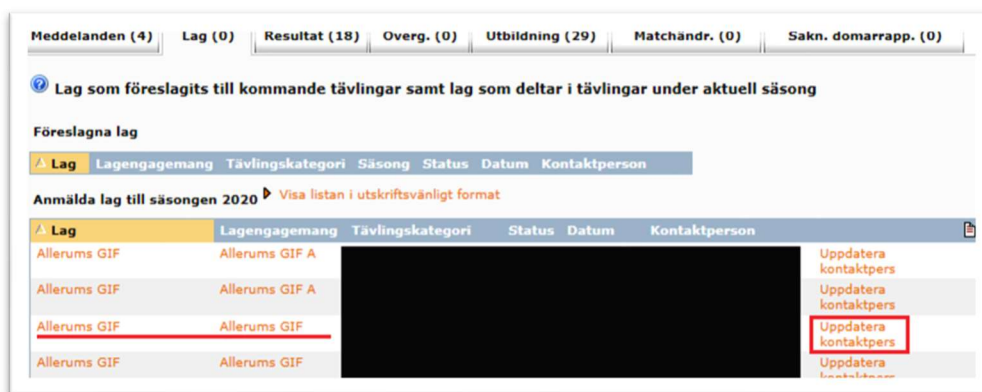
Meddelanden (4) | Lag (0) | Resultat (18) | Överg. (0) | Utbildning (29) | Matchändr. (0) | Sakn. domarrapp. (0)

Lag som föreslagits till kommande tävlingar samt lag som deltar i tävlingar under aktuell säsong

Föreslagna lag

| Lag | Lagengagemang | Tävlingskategori | Säsong | Status | Datum | Kontaktperson |
|---|---|---|---|---|---|---|

Anmälda lag till säsongen 2020 Visa listan i utskriftsvänligt format

| Lag | Lagengagemang | Tävlingskategori | Status | Datum | Kontaktperson | |
|---|---|---|---|---|---|---|
| Allerums GIF | Allerums GIF A | | | | | Uppdatera kontaktpers |
| Allerums GIF | Allerums GIF A | | | | | Uppdatera kontaktpers |
| Allerums GIF | Allerums GIF | | | | | Uppdatera kontaktpers |
| Allerums GIF | Allerums GIF | | | | | Uppdatera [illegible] |